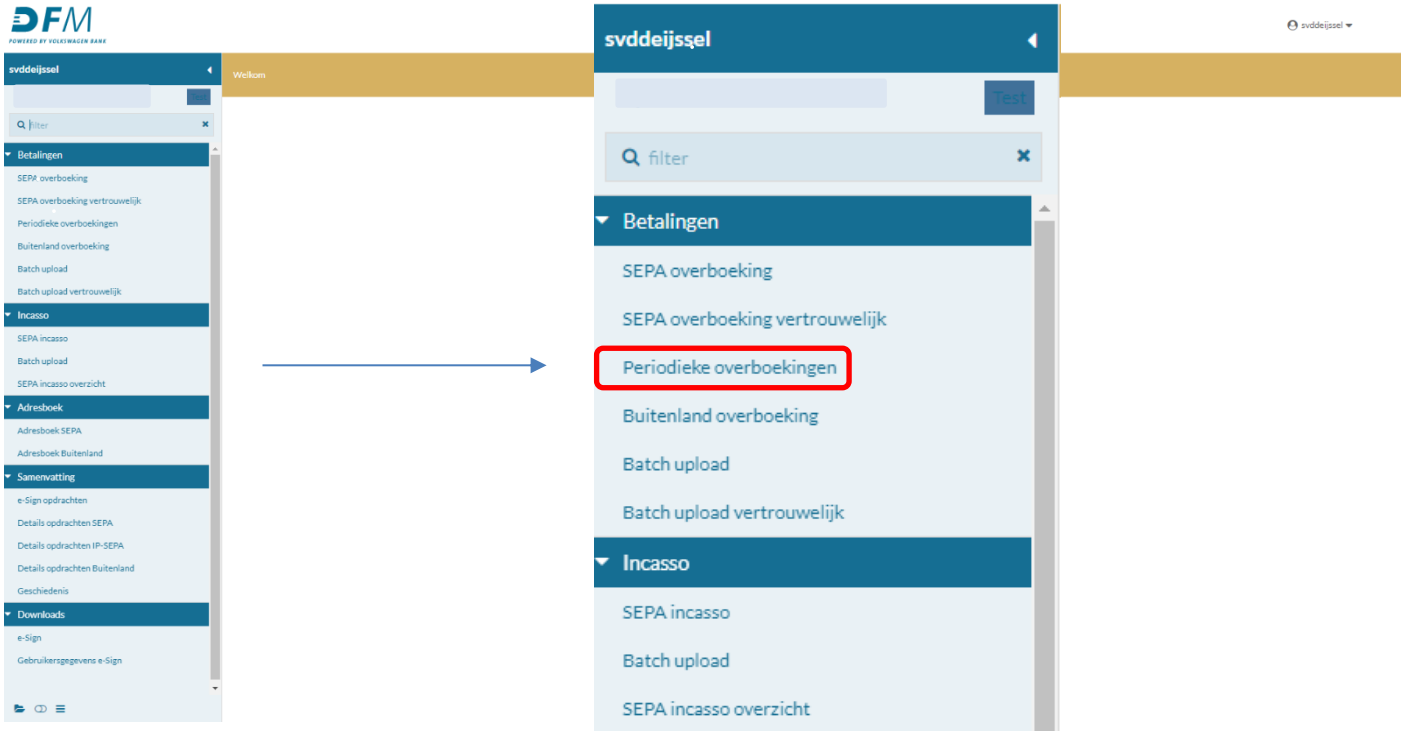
DFM
POWERED BY VOLKSWAGEN BANK

svddeijssel

filter

Betalingen
SEPA overboeking
SEPA overboeking vertrouwelijk
Periodieke overboekingen
Buitenland overboeking
Batch upload
Batch upload vertrouwelijk

Incasso
SEPA incasso
Batch upload
SEPA incasso overzicht

Adresboek
Adresboek SEPA
Adresboek Buitenland

Samenvatting
e-Sign opdrachten
Details opdrachten SEPA
Details opdrachten IP-SEPA
Details opdrachten Buitenland
Geschiedenis

Downloads
e-Sign
Gebruikersgegevens e-Sign

Welkom

svddeijssel

Test

filter

Betalingen
SEPA overboeking
SEPA overboeking vertrouwelijk
Periodieke overboekingen
Buitenland overboeking
Batch upload
Batch upload vertrouwelijk

Incasso
SEPA incasso
Batch upload
SEPA incasso overzicht

svddeijssel